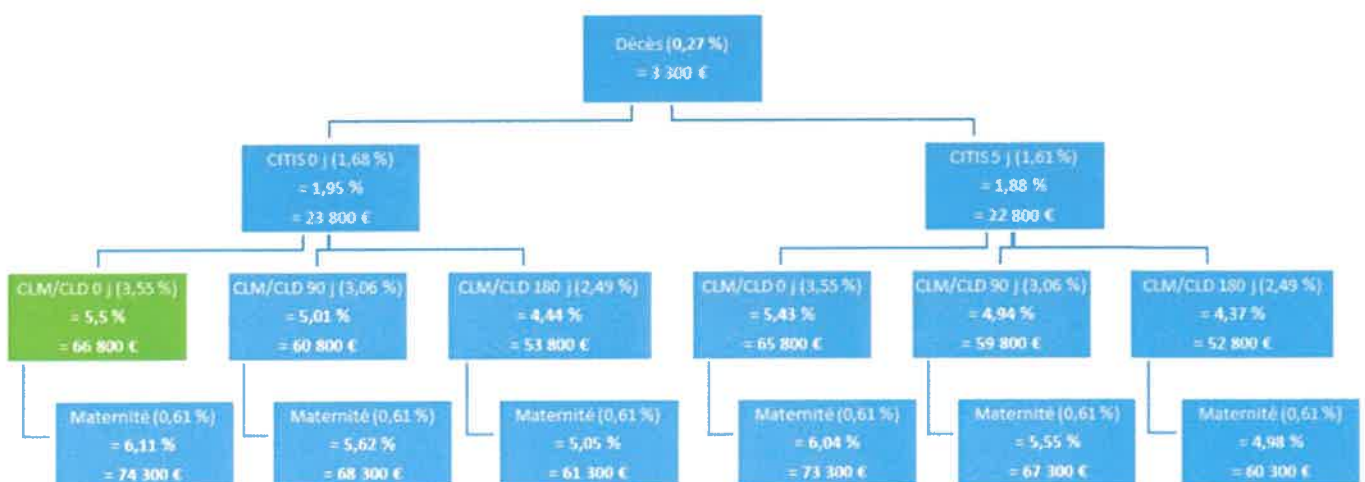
Décès (0,27 %)
= 3 300 €

CITIS 0 j (1,68 %)
= 1,95 %
= 23 800 €

CITIS 5 j (1,61 %)
= 1,88 %
= 22 800 €

CLM/CLD 0 j (3,55 %)
= 5,5 %
= 66 800 €

CLM/CLD 90 j (3,06 %)
= 5,01 %
= 60 800 €

CLM/CLD 180 j (2,49 %)
= 4,44 %
= 53 800 €

CLM/CLD 0 j (3,55 %)
= 5,43 %
= 65 800 €

CLM/CLD 90 j (3,06 %)
= 4,94 %
= 59 800 €

CLM/CLD 180 j (2,49 %)
= 4,37 %
= 52 800 €

Maternité (0,61 %)
= 6,11 %
= 74 300 €

Maternité (0,61 %)
= 5,62 %
= 68 300 €

Maternité (0,61 %)
= 5,05 %
= 61 300 €

Maternité (0,61 %)
= 6,04 %
= 73 300 €

Maternité (0,61 %)
= 5,55 %
= 67 300 €

Maternité (0,61 %)
= 4,98 %
= 60 300 €